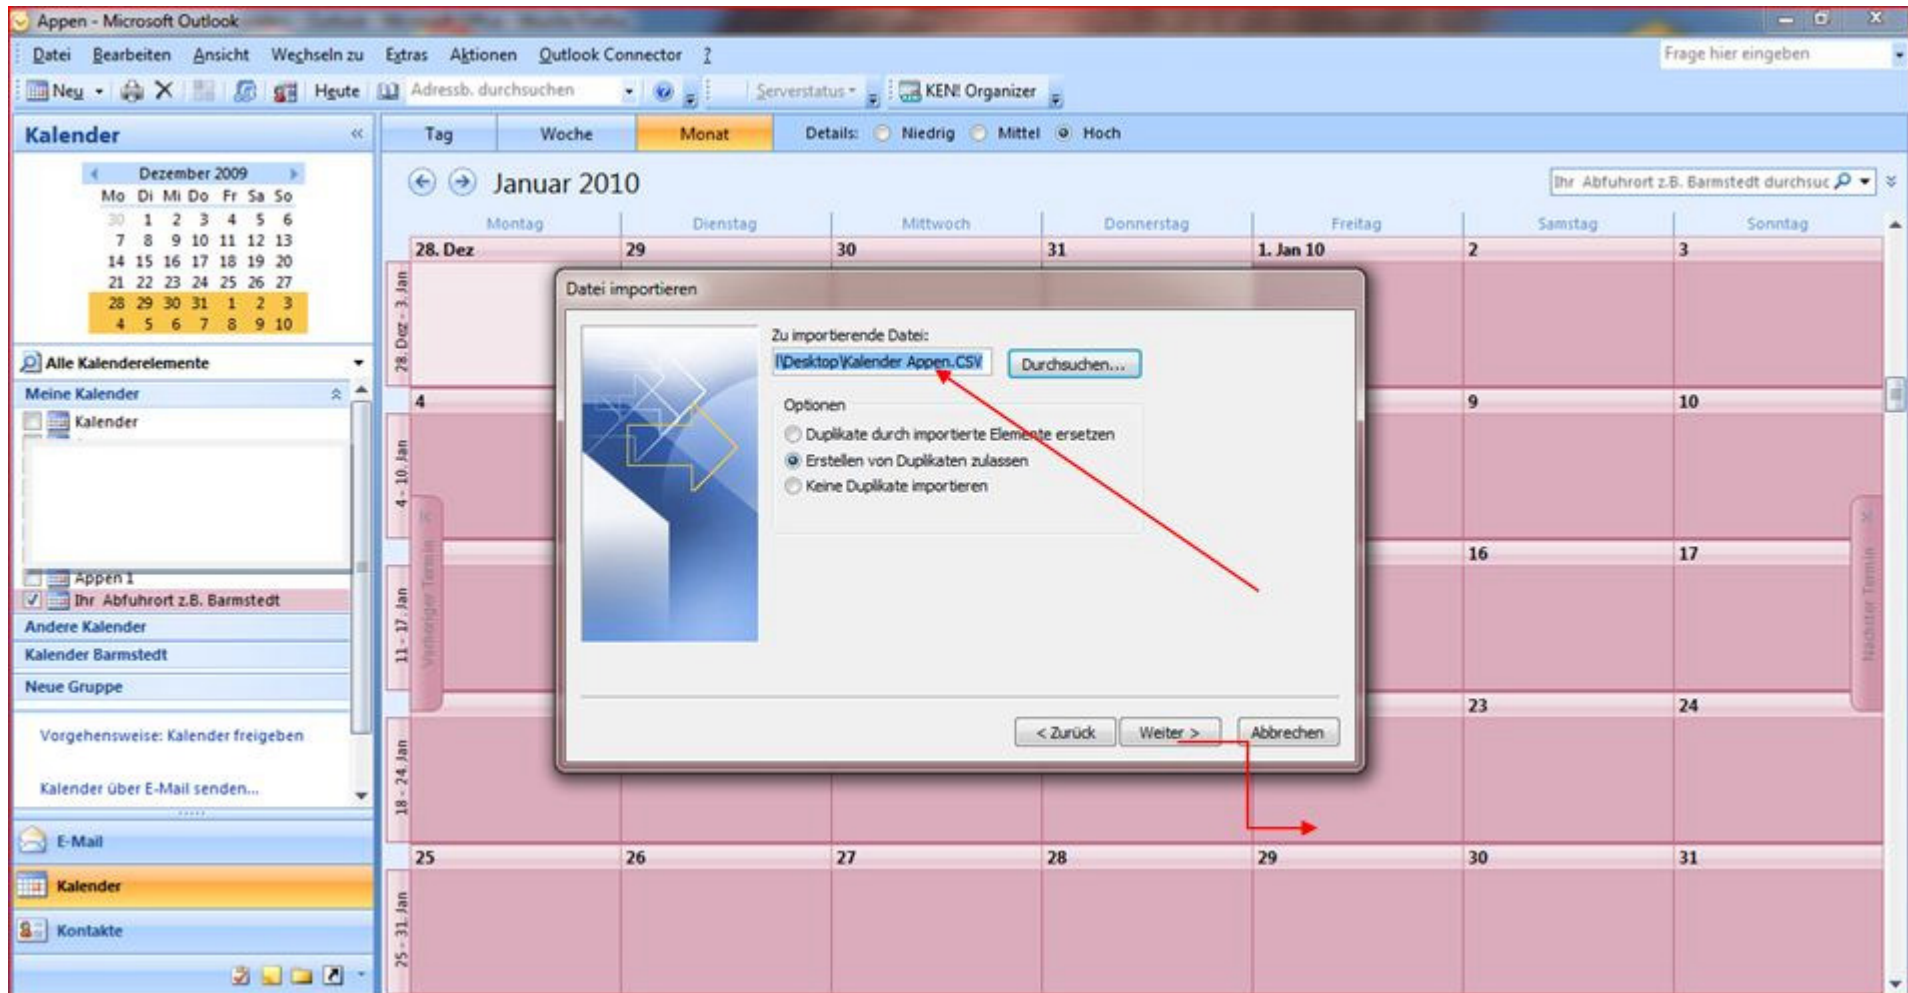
Appen - Microsoft Outlook

Datei Bearbeiten Ansicht Wechseln zu Extras Aktionen Outlook Connector ?

Frage hier eingeben

Neu Heute Adressb. durchsuchen Serverstatus KEN! Organizer

Kalender

Dezember 2009

| Mo | Di | Mi | Do | Fr | Sa | So |
|---|---|---|---|---|---|---|
| 30 | 1 | 2 | 3 | 4 | 5 | 6 |
| 7 | 8 | 9 | 10 | 11 | 12 | 13 |
| 14 | 15 | 16 | 17 | 18 | 19 | 20 |
| 21 | 22 | 23 | 24 | 25 | 26 | 27 |
| 28 | 29 | 30 | 31 | 1 | 2 | 3 |
| 4 | 5 | 6 | 7 | 8 | 9 | 10 |

Alle Kalenderelemente

Meine Kalender

Kalender

Appen 1

Ihr Abfuhrort z.B. Barmstedt

Andere Kalender

Kalender Barmstedt

Neue Gruppe

Vorgehensweise: Kalender freigeben

Kalender über E-Mail senden...

E-Mail

Kalender

Kontakte

Tag Woche Monat Details: Niedrig Mittel Hoch

Januar 2010

Ihr Abfuhrort z.B. Barmstedt durchsuc

| Montag | Dienstag | Mittwoch | Donnerstag | Freitag | Samstag | Sonntag |
|---|---|---|---|---|---|---|
| 28. Dez | 29 | 30 | 31 | 1. Jan 10 | 2 | 3 |
| 4 | | | | | 9 | 10 |
| | | | | | 16 | 17 |
| | | | | | 23 | 24 |
| 25 | 26 | 27 | 28 | 29 | 30 | 31 |

28. Dez - 3. Jan
4 - 10. Jan
11 - 17. Jan
18 - 24. Jan
25 - 31. Jan

Vorheriger Termin
Nächster Termin

Datei importieren

Zu importierende Datei:
I\Desktop\Kalender Appen.CSV
Durchsuchen...

Optionen
Duplikate durch importierte Elemente ersetzen
Erstellen von Duplikaten zulassen
Keine Duplikate importieren

< Zurück Weiter > Abbrechen